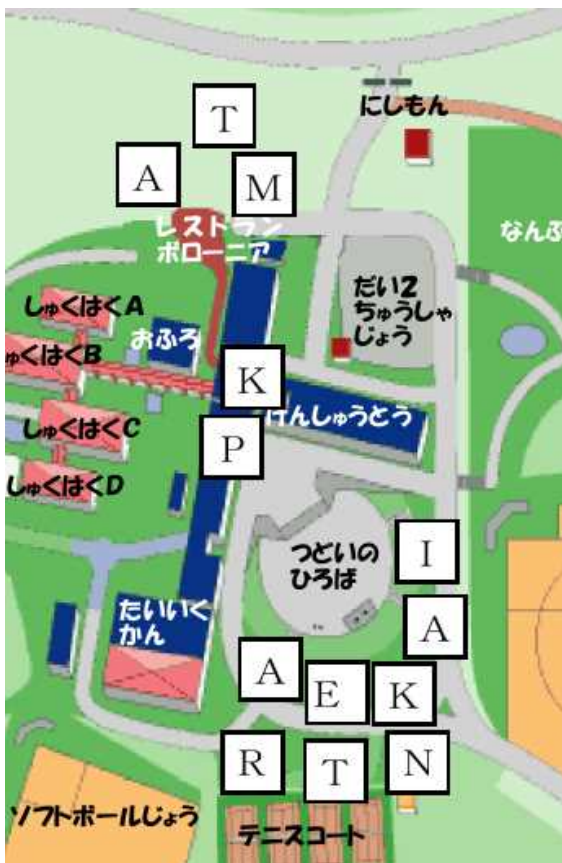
T
にしもん
A
M
レストラン
ボローニア
なんぶ
だい2
ちゅうしゃ
じょう
しゅくはくA
おふろ
ゅくはくB
K
けんしゅうとう
しゅくはくC
P
しゅくはくD
つどいの
ひろば
I
たいいく
かん
A
A
E
K
R
T
N
ソフトボールじょう
テニスコート